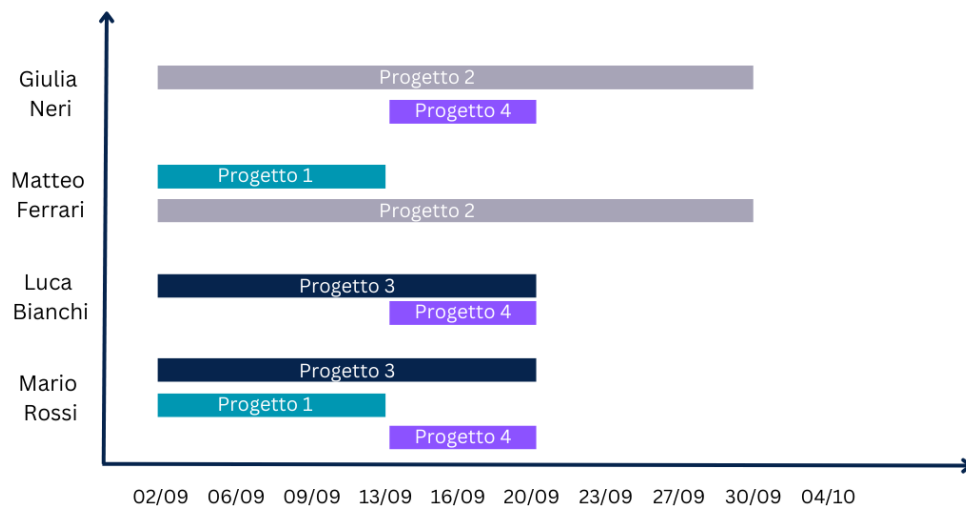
Giulia Neri

Progetto 2

Progetto 4

Matteo Ferrari

Progetto 1

Progetto 2

Luca Bianchi

Progetto 3

Progetto 4

Mario Rossi

Progetto 3

Progetto 1

Progetto 4

02/09 06/09 09/09 13/09 16/09 20/09 23/09 27/09 30/09 04/10